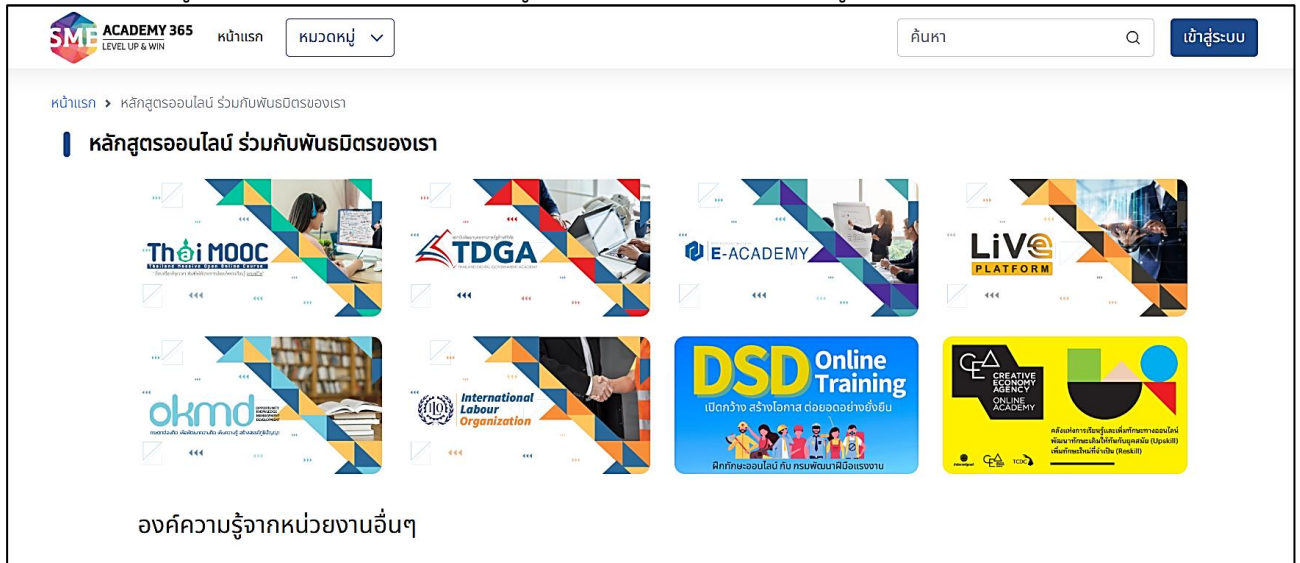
SME ACADEMY 365 LEVEL UP & WIN หน้าแรก หมวดหมู่ ค้นหา เข้าสู่ระบบ

หน้าแรก > หลักสูตรออนไลน์ ร่วมกับพันธมิตรของเรา

หลักสูตรออนไลน์ ร่วมกับพันธมิตรของเรา

Thai MOOC

TDGA

E-ACADEMY

LiVE PLATFORM

okmd

International Labour Organization

DSD Online Training
เปิดกว้าง สร้างโอกาส ต่อยอดอย่างยั่งยืน
ฝึกทักษะออนไลน์ กับ กรมพัฒนาฝีมือแรงงาน

CEA CREATIVE ECONOMY AGENCY ONLINE ACADEMY
แหล่งการเรียนรู้และเพิ่มทักษะทางออนไลน์ พัฒนาทักษะเดิมให้ทันยุคสมัย (Upskill) เพิ่มทักษะใหม่ที่จำเป็น (Reskill)

องค์ความรู้จากหน่วยงานอื่นๆ